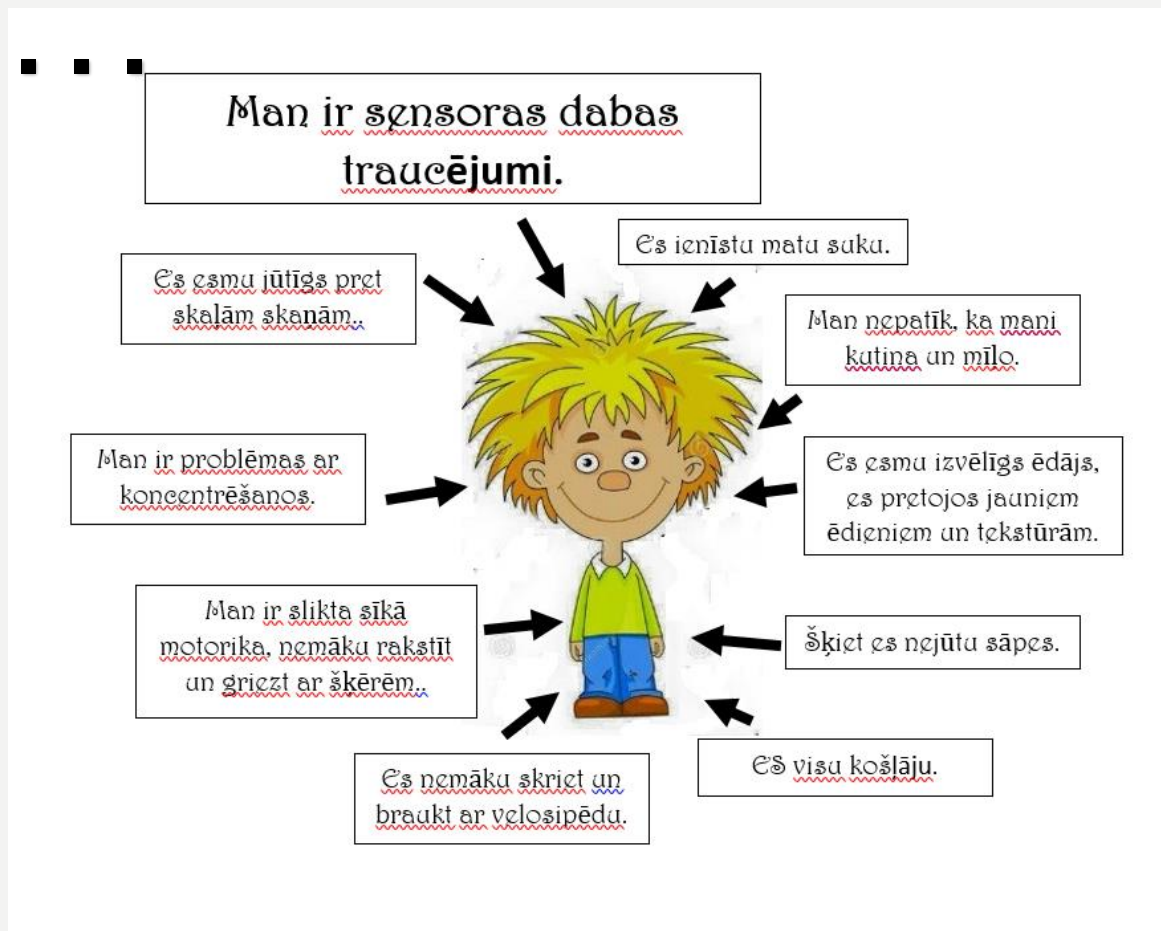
Man ir sensoras dabas traucējumi.

Es ienīstu matu suku.

Es esmu jūtīgs pret skaļām skaņām..

Man nepatīk, ka mani kutina un mīlo.

Man ir problēmas ar koncentrēšanos.

Es esmu izvēlīgs ēdājs, es pretojos jauniem ēdieniem un tekstūrām.

Man ir slikta sīkā motorika, nemāku rakstīt un griezt ar šķērēm..

Šķiet es nejūtu sāpes.

ES visu košļāju.

Es nemāku skriet un braukt ar velosipēdu.